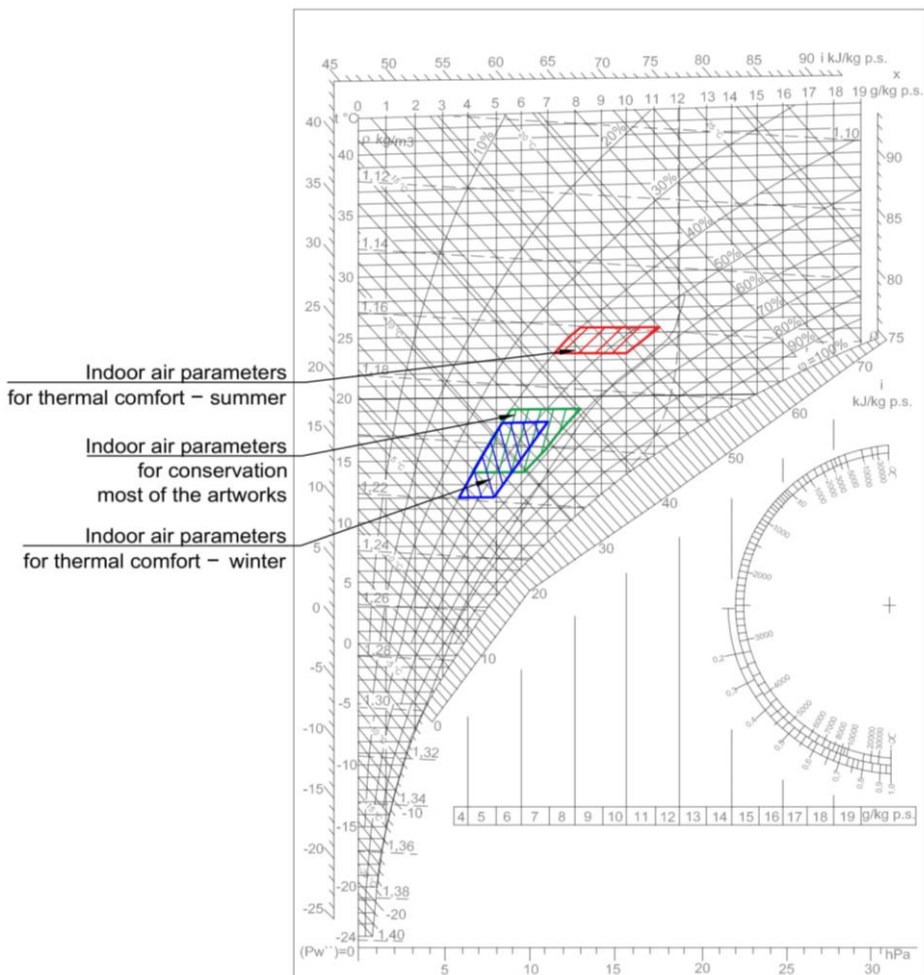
Indoor air parameters for thermal comfort − summer

Indoor air parameters for conservation most of the artworks

Indoor air parameters for thermal comfort − winter

45 50 55 60 65 70 75 80 85 90 i kJ/kg p.s.

x
0 1 2 3 4 5 6 7 8 9 10 11 12 13 14 15 16 17 18 19 g/kg p.s.

t °C
ρ kg/m3

10% 20% 30% 40% 50% 60% 70% 80% 90% φ=100%

1,10 1,12 1,14 1,16 1,18 1,20 1,22 1,24 1,26 1,28 1,30 1,32 1,34 1,36 1,38 1,40

40 35 30 25 20 15 10 5 0 -5 -10 -15 -20 -25

40 35 30 25 20 15 10 5 0 -5 -10 -15 -20 -24

90 85 80 75 70

i
kJ/kg p.s.

60 50 40 30 20 10 0 -10 -20

| 4 | 5 | 6 | 7 | 8 | 9 | 10 | 11 | 12 | 13 | 14 | 15 | 16 | 17 | 18 | 19 | g/kg p.s. |
|---|---|---|---|---|---|---|---|---|---|---|---|---|---|---|---|---|

(Pw``)=0 5 10 15 20 25 30 hPa